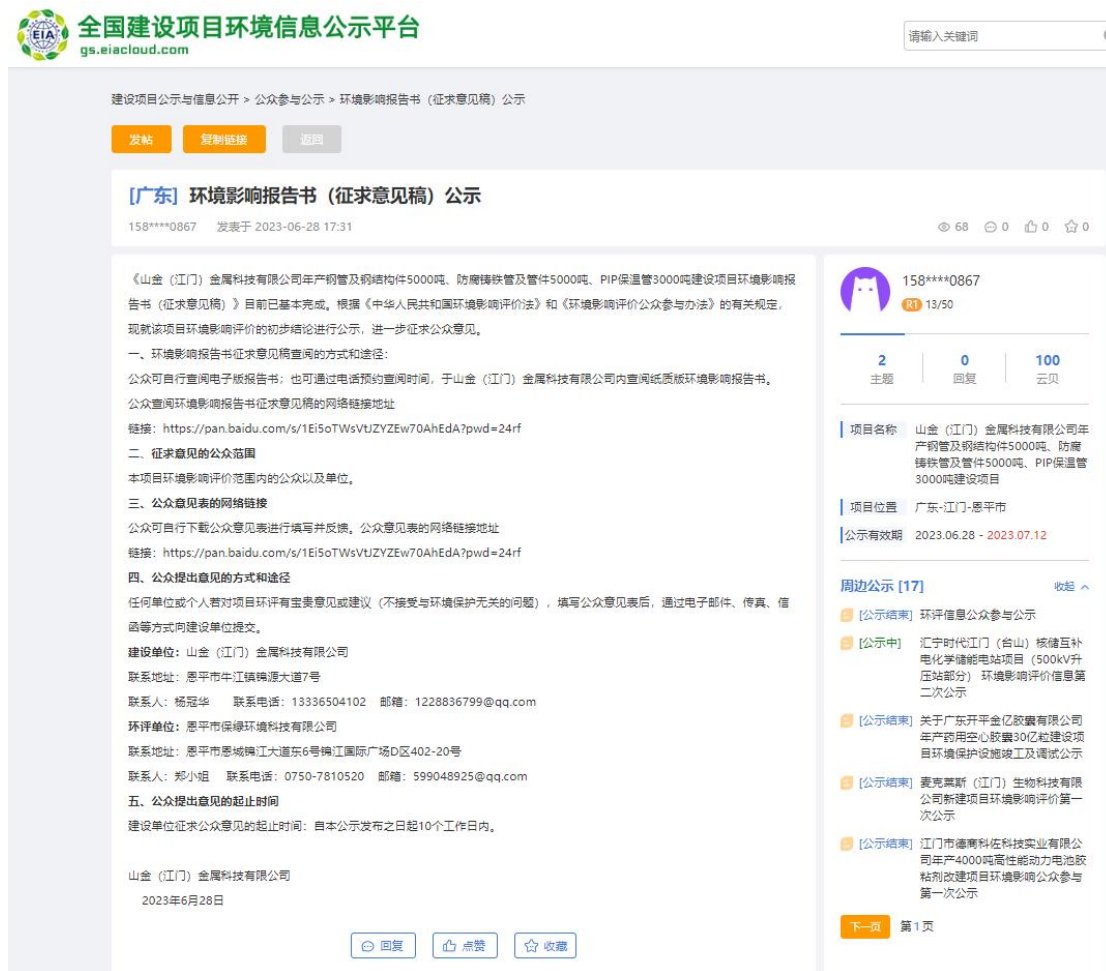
EIA 全国建设项目环境信息公示平台
gs.eiacloud.com

请输入关键词

建设项目公示与信息公开 > 公众参与公示 > 环境影响报告书（征求意见稿）公示

发帖 复制链接 返回

[广东] 环境影响报告书（征求意见稿）公示

158****0867 发表于 2023-06-28 17:31

68 0 0 0

《山金（江门）金属科技有限公司年产钢管及钢结构件5000吨、防腐铸铁管及管件5000吨、PIP保温管3000吨建设项目环境影响报告书（征求意见稿）》目前已基本完成。根据《中华人民共和国环境影响评价法》和《环境影响评价公众参与办法》的有关规定，现就该项目环境影响评价的初步结论进行公示，进一步征求公众意见。

一、环境影响报告书征求意见稿查阅的方式和途径：

公众可自行查阅电子版报告书；也可通过电话预约查阅时间，于山金（江门）金属科技有限公司内查阅纸质版环境影响报告书。

公众查阅环境影响报告书征求意见稿的网络链接地址

链接：https://pan.baidu.com/s/1Ei5oTWsVtJZYZEw70AhEdA?pwd=24rf

二、征求意见的公众范围

本项目环境影响评价范围内的公众以及单位。

三、公众意见表的网络链接

公众可自行下载公众意见表进行填写并反馈。公众意见表的网络链接地址

链接：https://pan.baidu.com/s/1Ei5oTWsVtJZYZEw70AhEdA?pwd=24rf

四、公众提出意见的方式和途径

任何单位或个人若对项目环评有宝贵意见或建议（不接受与环境保护无关的问题），填写公众意见表后，通过电子邮件、传真、信函等方式向建设单位提交。

建设单位：山金（江门）金属科技有限公司

联系地址：恩平市牛江镇锦源大道7号

联系人：杨冠华 联系电话：13336504102 邮箱：1228836799@qq.com

环评单位：恩平市保绿环境科技有限公司

联系地址：恩平市恩城锦江大道东6号锦江国际广场D区402-20号

联系人：郑小姐 联系电话：0750-7810520 邮箱：599048925@qq.com

五、公众提出意见的起止时间

建设单位征求公众意见的起止时间：自本公示发布之日起10个工作日内。

山金（江门）金属科技有限公司

2023年6月28日

回复 点赞 收藏

158****0867
R1 13/50

2 主题 | 0 回复 | 100 云贝

项目名称 山金（江门）金属科技有限公司年产钢管及钢结构件5000吨、防腐铸铁管及管件5000吨、PIP保温管3000吨建设项目

项目位置 广东-江门-恩平市

公示有效期 2023.06.28 - 2023.07.12

周边公示 [17] 收起

[公示结束] 环评信息公众参与公示

[公示中] 汇宁时代江门（台山）核储互补电化学储能电站项目（500kV升压站部分）环境影响评价信息第二次公示

[公示结束] 关于广东开平金亿胶囊有限公司年产药用空心胶囊30亿粒建设项目环境保护设施竣工及调试公示

[公示结束] 麦克莱斯（江门）生物科技有限公司新建项目环境影响评价第一次公示

[公示结束] 江门市德爾科佐科技实业有限公司年产4000吨高性能动力电池胶粘剂改建项目环境影响公众参与第一次公示

下一页 第1页